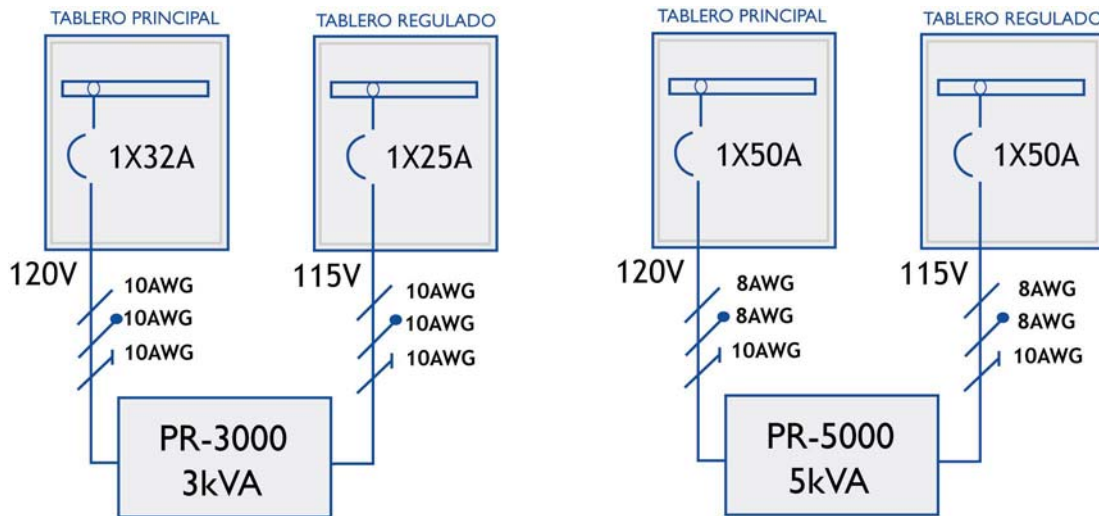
TABLERO PRINCIPAL

1X32A

120V

10AWG
10AWG
10AWG

TABLERO REGULADO

1X25A

115V

10AWG
10AWG
10AWG

PR-3000
3kVA

TABLERO PRINCIPAL

1X50A

120V

8AWG
8AWG
10AWG

TABLERO REGULADO

1X50A

115V

8AWG
8AWG
10AWG

PR-5000
5kVA